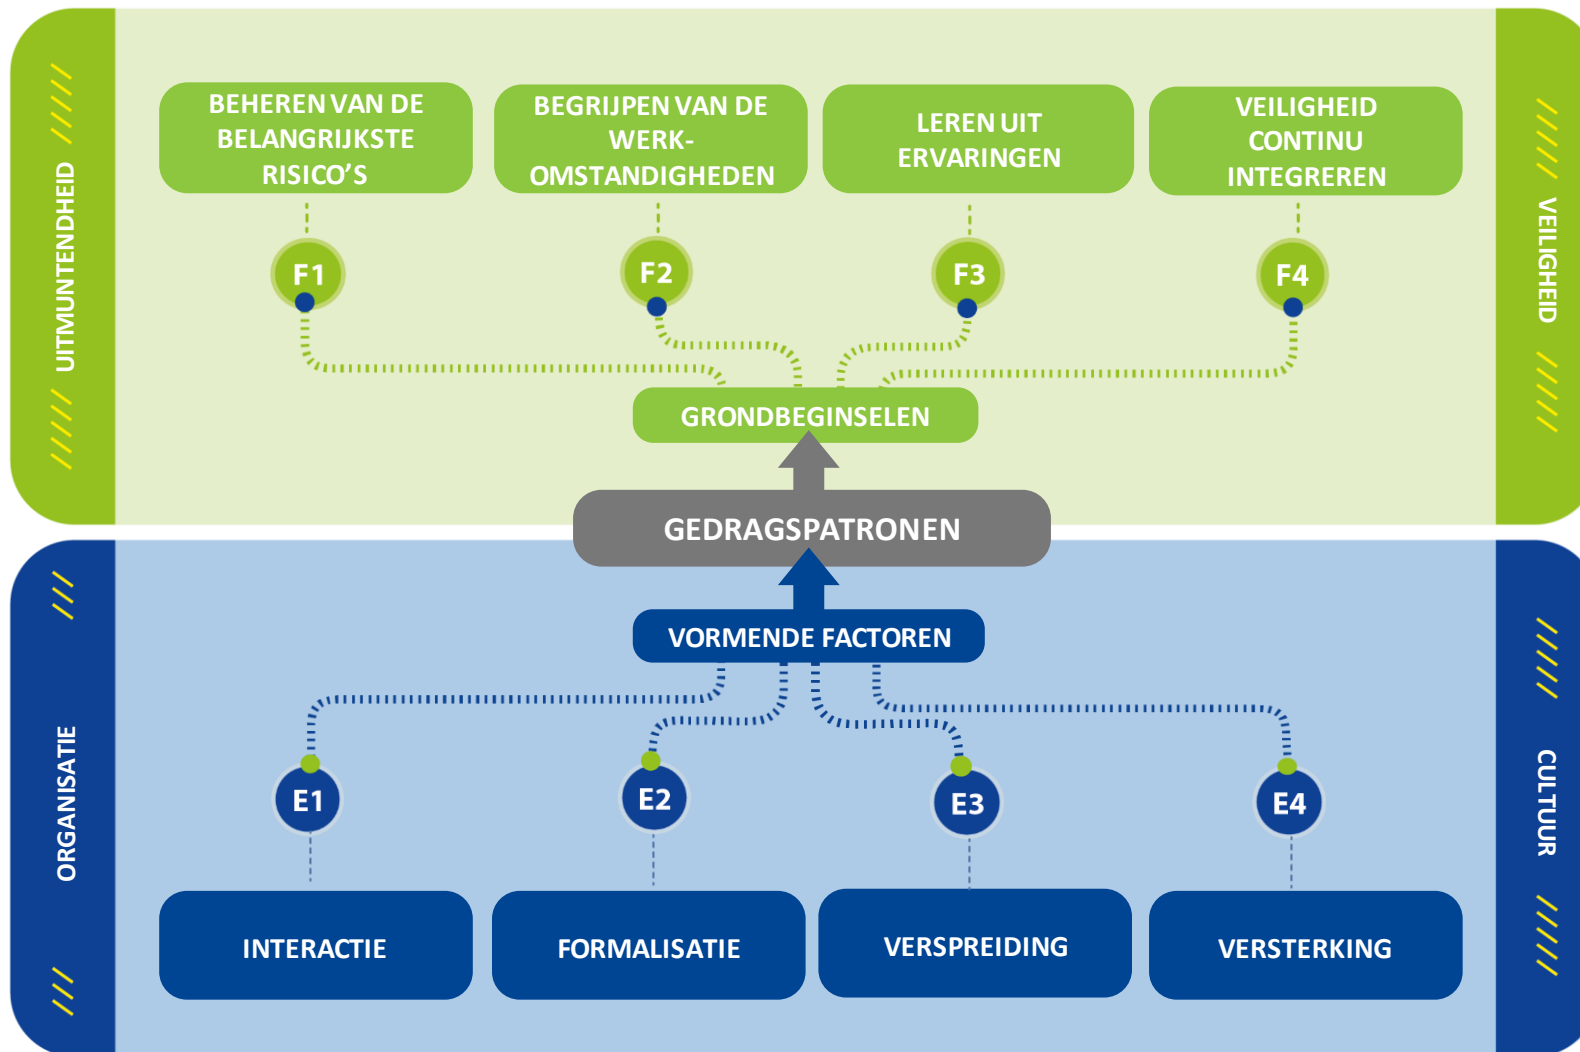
UITMUNTENDHEID

BEHEREN VAN DE BELANGRIJKSTE RISICO'S

BEGRIJPEN VAN DE WERK-OMSTANDIGHEDEN

LEREN UIT ERVARINGEN

VEILIGHEID CONTINU INTEGREREN

VEILIGHEID

F1

F2

F3

F4

GRONDBEGINSELEN

GEDRAGSPATRONEN

VORMENDE FACTOREN

ORGANISATIE

E1

E2

E3

E4

CULTUUR

INTERACTIE

FORMALISATIE

VERSPREIDING

VERSTERKING